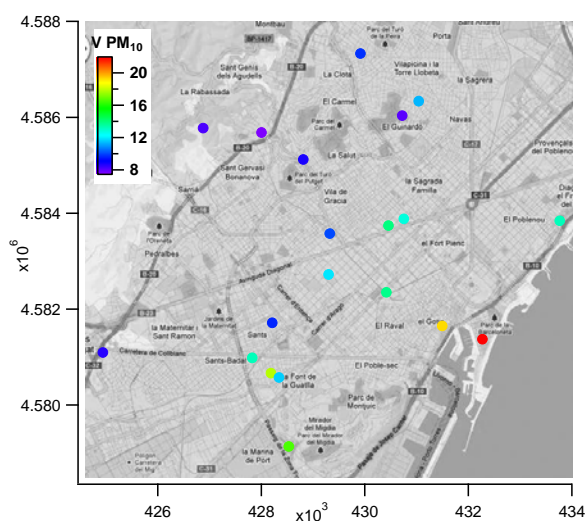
V $PM_{10}$
20
16
12
8

4.588
4.586
4.584
4.582
4.580
$x10^6$

426
428
430
432
434
$x10^3$

Montbau
Parc del Turó de la Peira
Porta
Sant Andreu
Sant Genís dels Agudells
La Clota
Vilapicina i la Torre Llobeta
La Sagrera
La Rabassada
El Carmel
Parc del Carmel
El Guinardó
Navas
La Salut
Sant Gervasi Bonanova
Parc del Turó del Putget
Sarrià
Vila de Gràcia
La Sagrada Família
Provençals del Poblenou
Parc de l'Oreneta
Pedralbes
El Poblenou
el Fort Pienc
Avinguda Diagonal
Jardins de la Maternitat
la Maternitat i Sant Ramon
Santa
El Raval
el Gòtic
Parc de la Barceloneta
Carretera de Collblanc
Santa-Badal
El Poble-sec
la Font de la Guatlla
Parc de Montjuïc
Mirador del Migdia
la Marina de Port